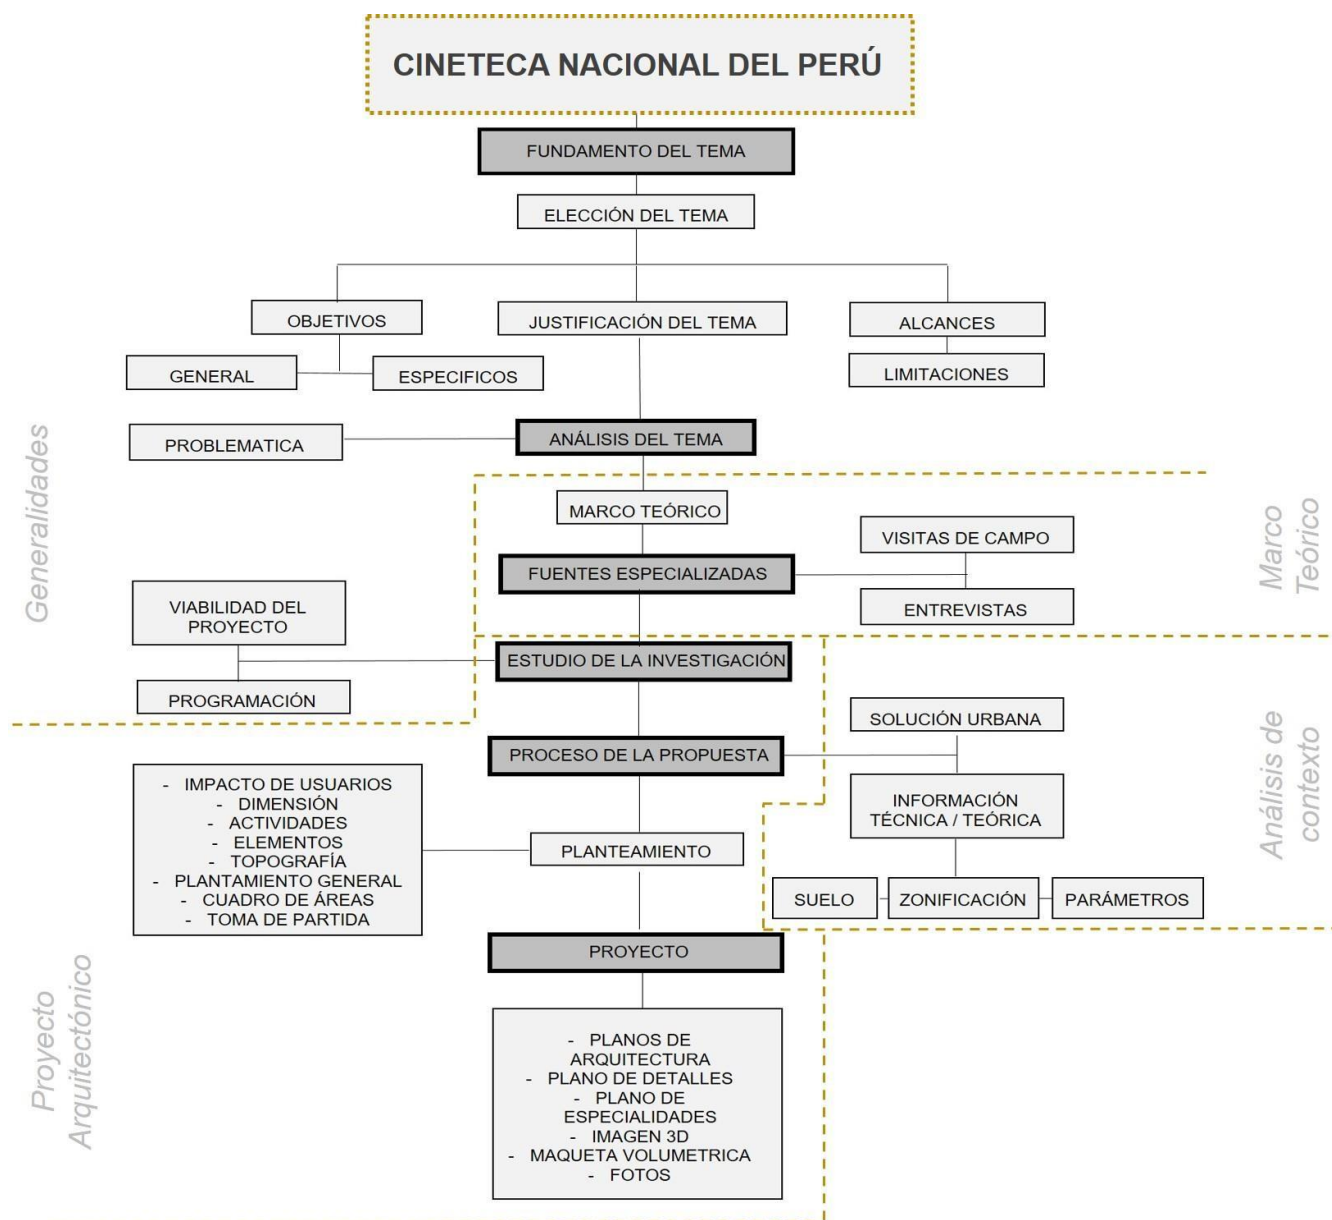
CINETECA NACIONAL DEL PERÚ

FUNDAMENTO DEL TEMA

ELECCIÓN DEL TEMA

OBJETIVOS

JUSTIFICACIÓN DEL TEMA

ALCANCES

GENERAL

ESPECIFICOS

LIMITACIONES

PROBLEMATICA

ANÁLISIS DEL TEMA

Generalidades

MARCO TEÓRICO

VISITAS DE CAMPO

FUENTES ESPECIALIZADAS

ENTREVISTAS

Marco Teórico

VIABILIDAD DEL PROYECTO

ESTUDIO DE LA INVESTIGACIÓN

PROGRAMACIÓN

SOLUCIÓN URBANA

PROCESO DE LA PROPUESTA

Análisis de contexto

- IMPACTO DE USUARIOS
- DIMENSIÓN
- ACTIVIDADES
- ELEMENTOS
- TOPOGRAFÍA
- PLANTAMIENTO GENERAL
- CUADRO DE ÁREAS
- TOMA DE PARTIDA

INFORMACIÓN TÉCNICA / TEÓRICA

PLANTEAMIENTO

SUELO

ZONIFICACIÓN

PARÁMETROS

PROYECTO

Proyecto Arquitectónico

- PLANOS DE ARQUITECTURA
- PLANO DE DETALLES
- PLANO DE ESPECIALIDADES
- IMAGEN 3D
- MAQUETA VOLUMETRICA
- FOTOS